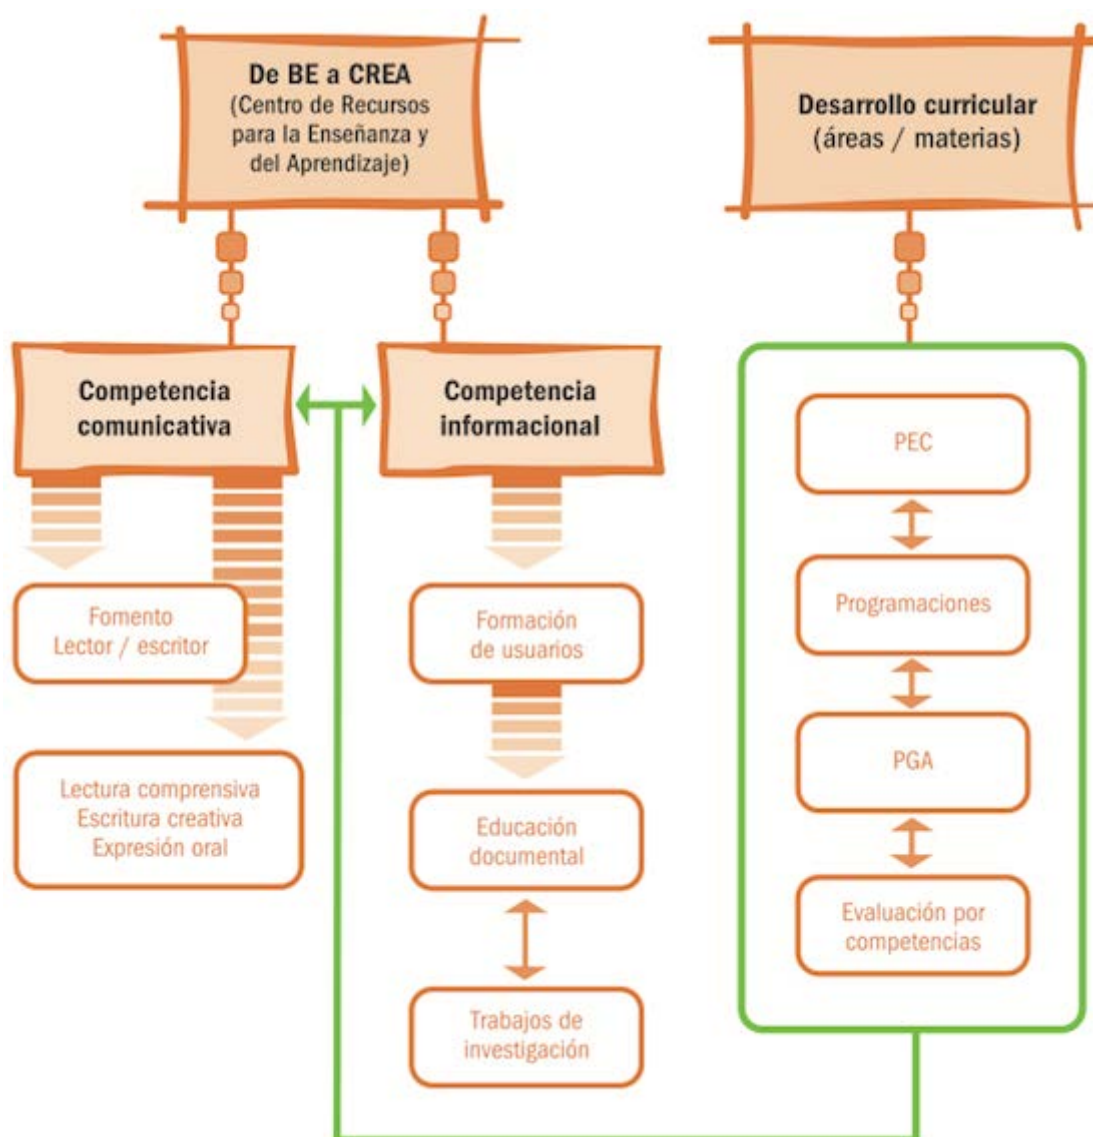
De BE a CREA
(Centro de Recursos para la Enseñanza y del Aprendizaje)

Desarrollo curricular
(áreas / materias)

Competencia comunicativa

Competencia informacional

Fomento Lector / escritor

Lectura comprensiva
Escritura creativa
Expresión oral

Formación de usuarios

Educación documental

Trabajos de investigación

PEC

Programaciones

PGA

Evaluación por competencias